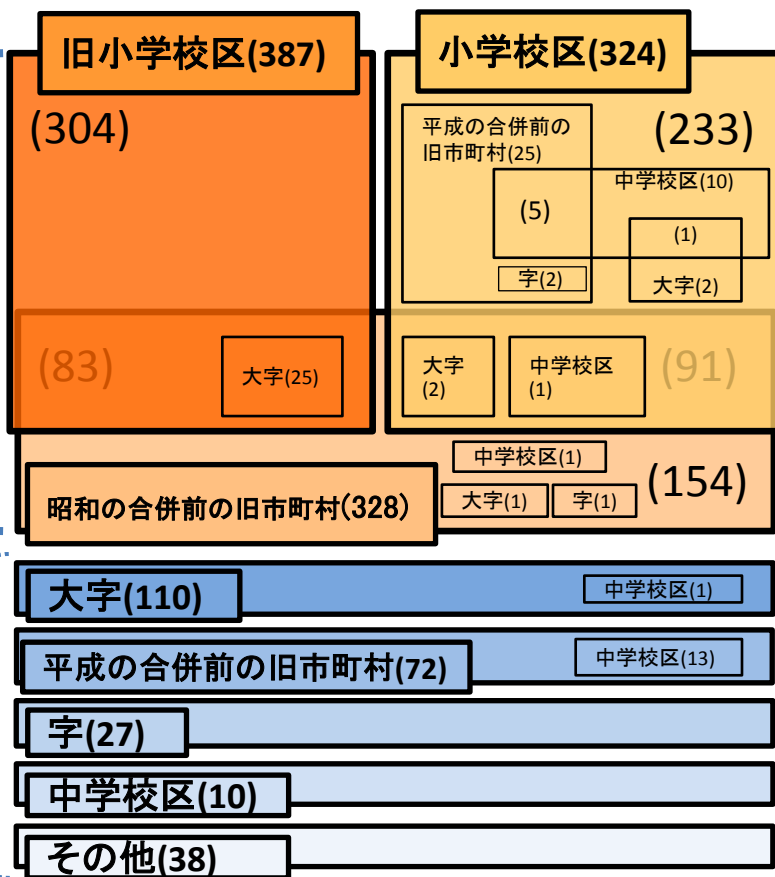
旧小学校区(387)

小学校区(324)

(304)

平成の合併前の旧市町村(25)

(233)

中学校区(10)

(5)

(1)

字(2)

大字(2)

(83)

大字(25)

大字(2)

中学校区(1)

(91)

中学校区(1)

(154)

大字(1)

字(1)

昭和の合併前の旧市町村(328)

大字(110)

中学校区(1)

平成の合併前の旧市町村(72)

中学校区(13)

字(27)

中学校区(10)

その他(38)